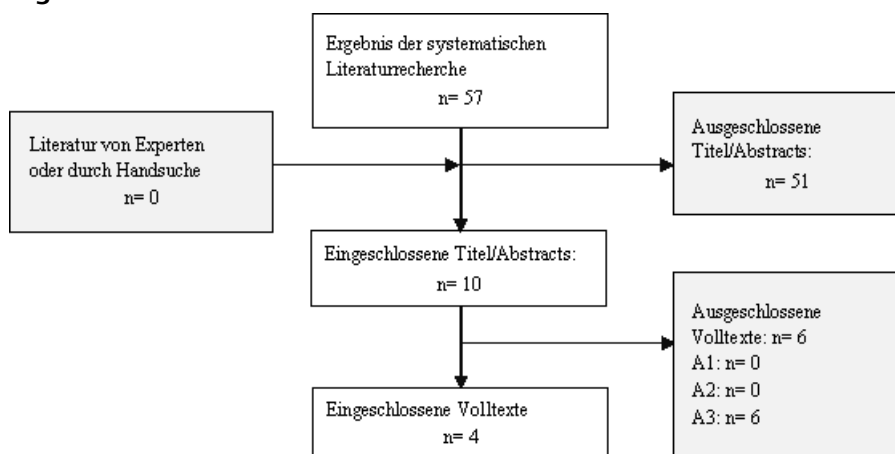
Ergebnis der systematischen Literaturrecherche
n= 57

Literatur von Experten oder durch Handsuche
n= 0

Ausgeschlossene Titel/Abstracts:
n= 51

Eingeschlossene Titel/Abstracts:
n= 10

Ausgeschlossene Volltexte: n= 6
A1: n= 0
A2: n= 0
A3: n= 6

Eingeschlossene Volltexte
n= 4